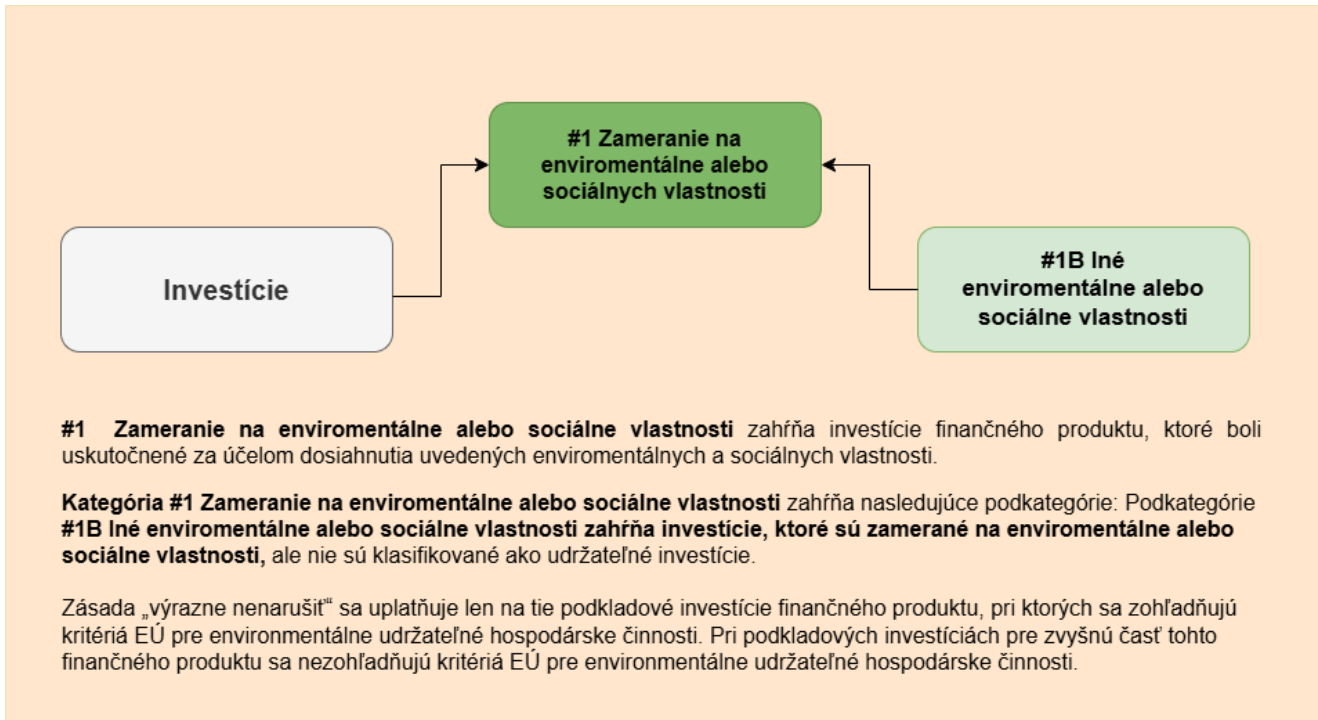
#1 Zameranie na enviromentálne alebo sociálnych vlastnosti

Investície

#1B Iné enviromentálne alebo sociálne vlastnosti

**#1 Zameranie na enviromentálne alebo sociálne vlastnosti** zahŕňa investície finančného produktu, ktoré boli uskutočnené za účelom dosiahnutia uvedených enviromentálnych a sociálnych vlastnosti.

**Kategória #1 Zameranie na enviromentálne alebo sociálne vlastnosti** zahŕňa nasledujúce podkategórie: Podkategórie **#1B Iné enviromentálne alebo sociálne vlastnosti zahŕňa investície, ktoré sú zamerané na enviromentálne alebo sociálne vlastnosti,** ale nie sú klasifikované ako udržateľné investície.

Zásada „výrazne nenarušit" sa uplatňuje len na tie podkladové investície finančného produktu, pri ktorých sa zohľadňujú kritériá EÚ pre environmentálne udržateľné hospodárske činnosti. Pri podkladových investíciách pre zvyšnú časť tohto finančného produktu sa nezohľadňujú kritériá EÚ pre environmentálne udržateľné hospodárske činnosti.